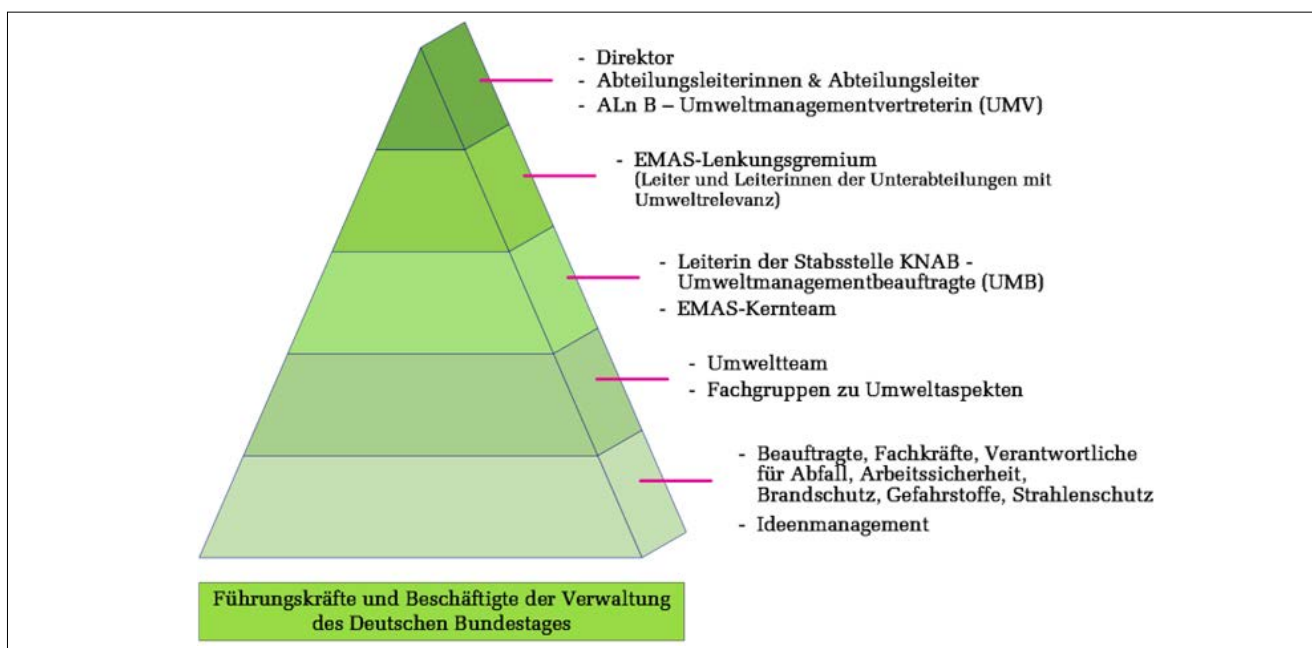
- Direktor
- Abteilungsleiterinnen & Abteilungsleiter
- ALn B – Umweltmanagementvertreterin (UMV)

- EMAS-Lenkungsgremium
(Leiter und Leiterinnen der Unterabteilungen mit Umweltrelevanz)

- Leiterin der Stabsstelle KNAB - Umweltmanagementbeauftragte (UMB)
- EMAS-Kernteam

- Umweltteam
- Fachgruppen zu Umweltaspekten

- Beauftragte, Fachkräfte, Verantwortliche für Abfall, Arbeitssicherheit, Brandschutz, Gefahrstoffe, Strahlenschutz
- Ideenmanagement

Führungskräfte und Beschäftigte der Verwaltung des Deutschen Bundestages